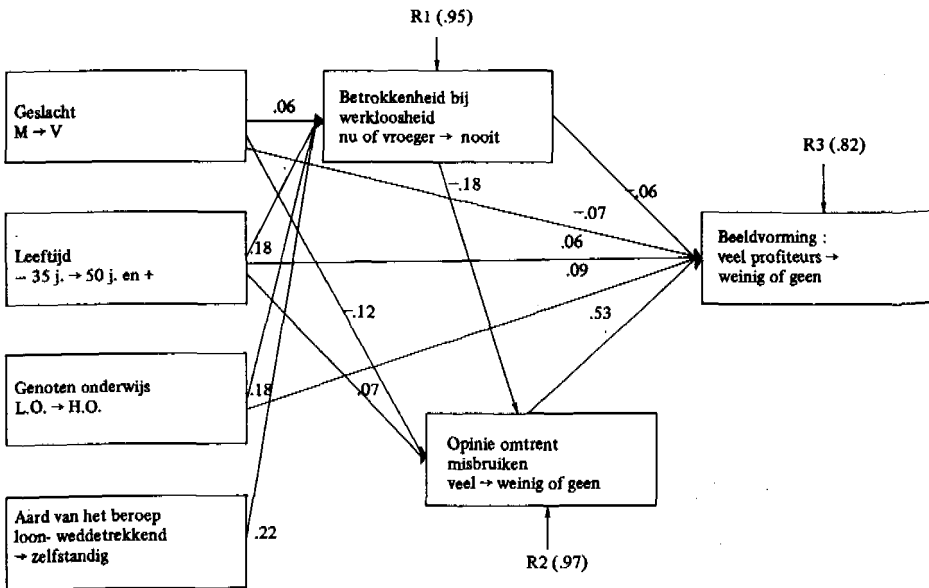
R1 (.95)

Geslacht
M → V

.06

Betrokkenheid bij werkloosheid
nu of vroeger → nooit

R3 (.82)

−.18

−.06

−.07

Leeftijd
− 35 j. → 50 j. en +

.18

.06

Beeldvorming :
veel profiteurs → weinig of geen

.09

−.12

.53

Genoten onderwijs
L.O. → H.O.

.18

.07

Opinie omtrent misbruiken
veel → weinig of geen

Aard van het beroep
loon- weddetrekkend → zelfstandig

.22

R2 (.97)